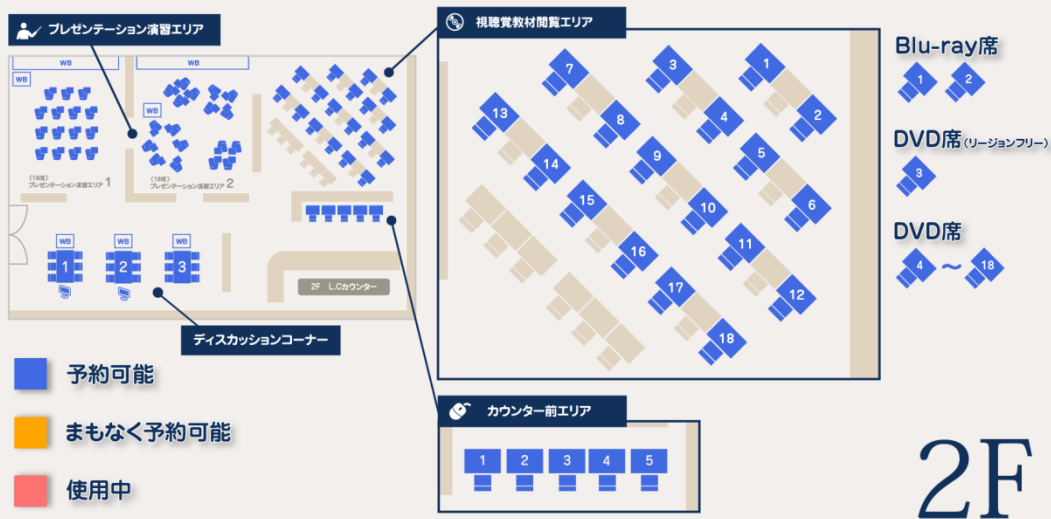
プレゼンテーション演習エリア

WB

WB

WB

（18席）プレゼンテーション演習エリア 1

（18席）プレゼンテーション演習エリア 2

WB WB WB

1 2 3

2F L.Cカウンター

ディスカッションコーナー

視聴覚教材閲覧エリア

7 3 1

8 4 2

13

14

9

5

15

10

6

11

16

17

12

18

Blu-ray席

1 2

DVD席（リージョンフリー）

3

DVD席

4 〜 18

カウンター前エリア

1 2 3 4 5

予約可能

まもなく予約可能

使用中

2F